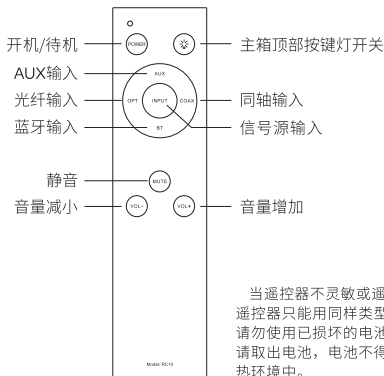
开机/待机
POWER
主箱顶部按键灯开关
AUX输入
AUX
光纤输入
OPT
INPUT
COAX
同轴输入
蓝牙输入
BT
信号源输入
静音
MUTE
音量减小
VOL-
VOL+
音量增加

当遥控器不灵敏或遥
遥控器只能用同样类型
请勿使用已损坏的电池
请取出电池，电池不得
热环境中。

Model: RC10